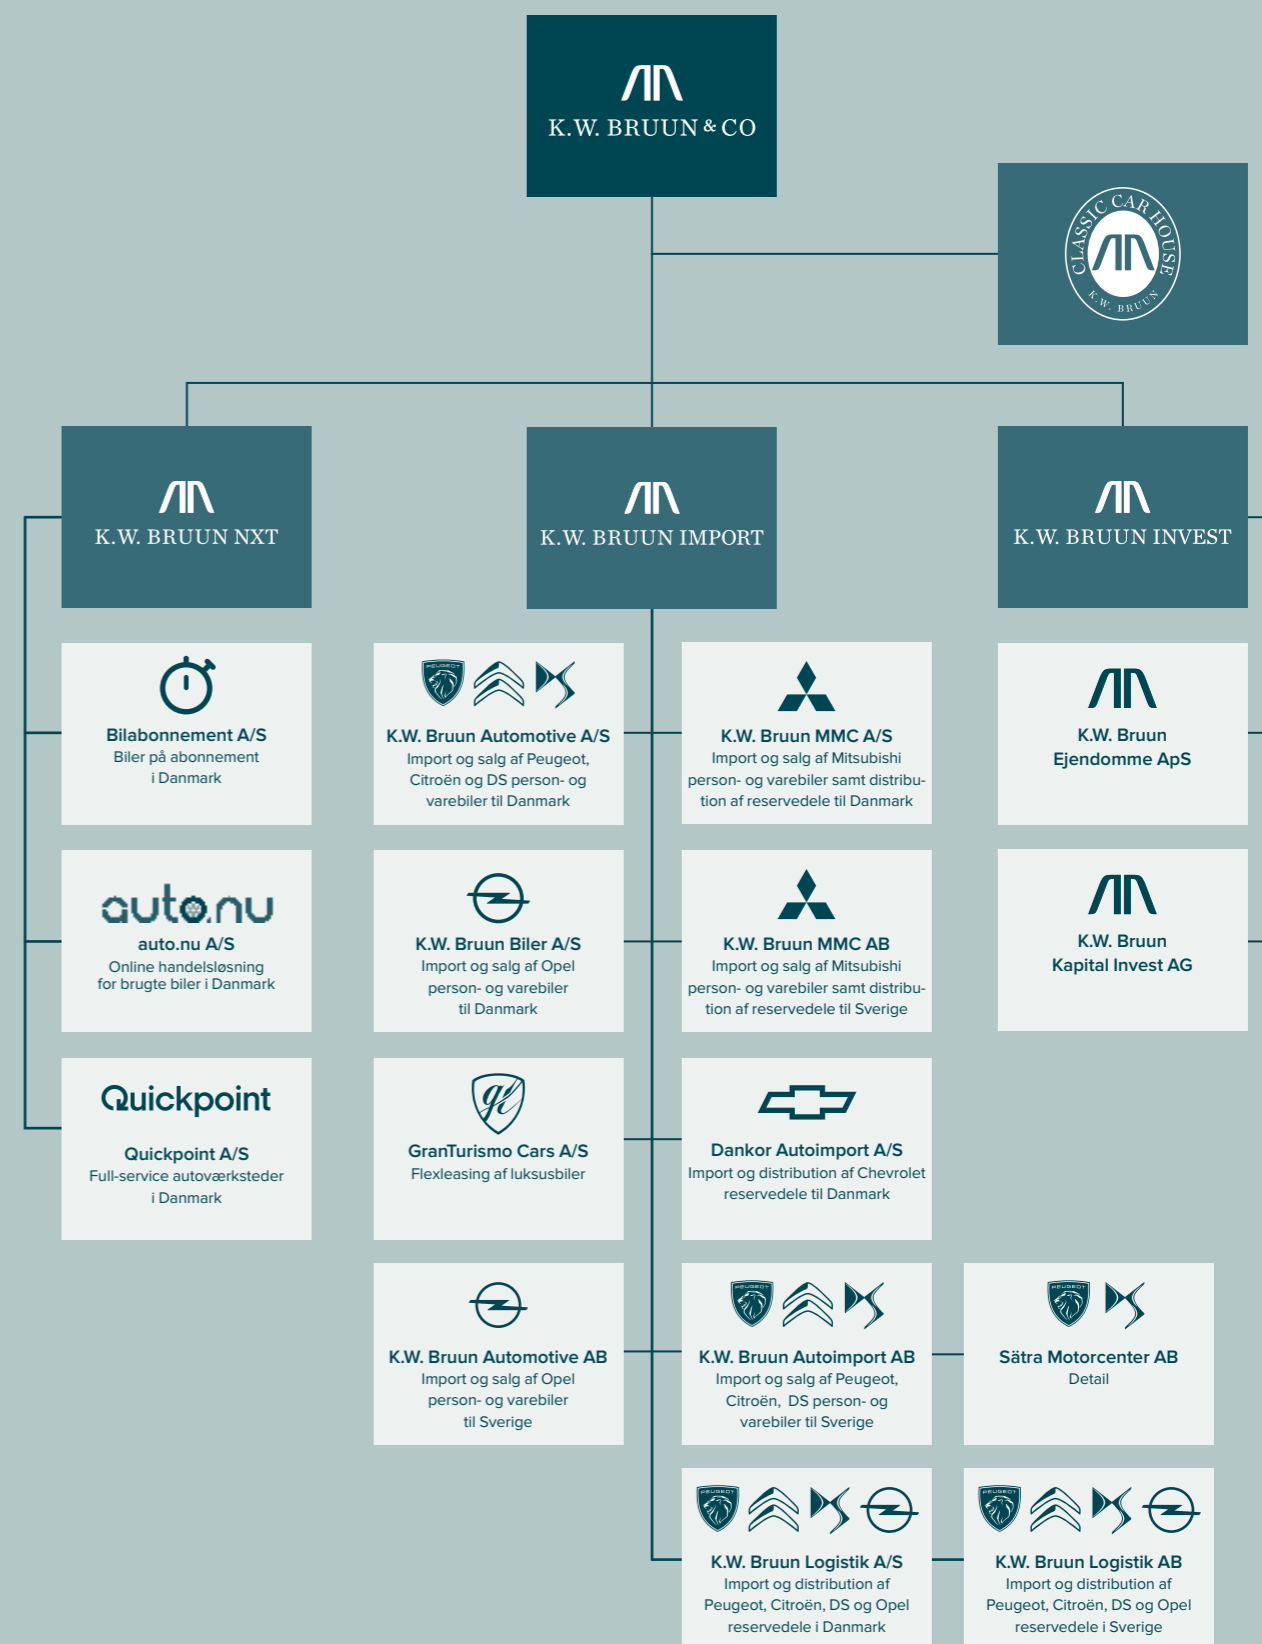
K.W. BRUUN & CO

CLASSIC CAR HOUSE
K.W. BRUUN

K.W. BRUUN NXT

K.W. BRUUN IMPORT

K.W. BRUUN INVEST

Bilabonnement A/S
Biler på abonnement i Danmark

auto.nu

auto.nu A/S
Online handelsløsning for brugte biler i Danmark

Quickpoint

Quickpoint A/S
Full-service autoværksteder i Danmark

PEUGEOT

K.W. Bruun Automotive A/S
Import og salg af Peugeot, Citroën og DS person- og varebiler til Danmark

K.W. Bruun Biler A/S
Import og salg af Opel person- og varebiler til Danmark

GranTurismo Cars A/S
Flexleasing af luksusbiler

K.W. Bruun Automotive AB
Import og salg af Opel person- og varebiler til Sverige

K.W. Bruun MMC A/S
Import og salg af Mitsubishi person- og varebiler samt distribution af reservedele til Danmark

K.W. Bruun MMC AB
Import og salg af Mitsubishi person- og varebiler samt distribution af reservedele til Sverige

Dankor Autoimport A/S
Import og distribution af Chevrolet reservedele til Danmark

PEUGEOT

K.W. Bruun Autoimport AB
Import og salg af Peugeot, Citroën, DS person- og varebiler til Sverige

PEUGEOT

K.W. Bruun Logistik A/S
Import og distribution af Peugeot, Citroën, DS og Opel reservedele i Danmark

K.W. Bruun Ejendomme ApS

K.W. Bruun Kapital Invest AG

PEUGEOT

Sätra Motorcenter AB
Detail

PEUGEOT

K.W. Bruun Logistik AB
Import og distribution af Peugeot, Citroën, DS og Opel reservedele i Sverige